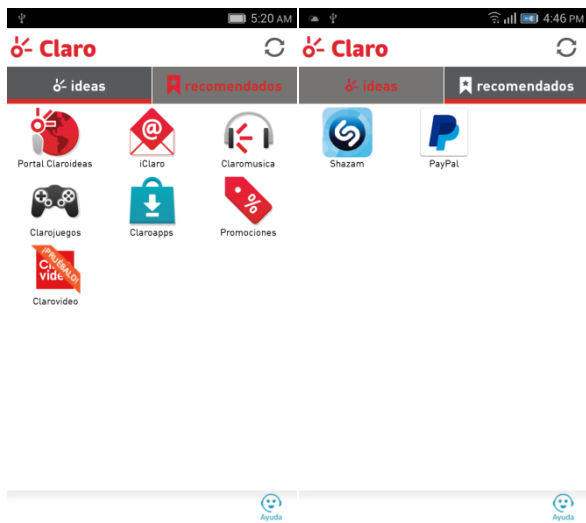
5:20 AM

Claro

ideas

recomendados

Portal Claroideas

iClaro

Claromusica

Clarojuegos

Claroapps

Promociones

¡PRUÉBALO!
Claro video

Clarovideo

Ayuda

4:46 PM

Claro

ideas

recomendados

Shazam

PayPal

Ayuda